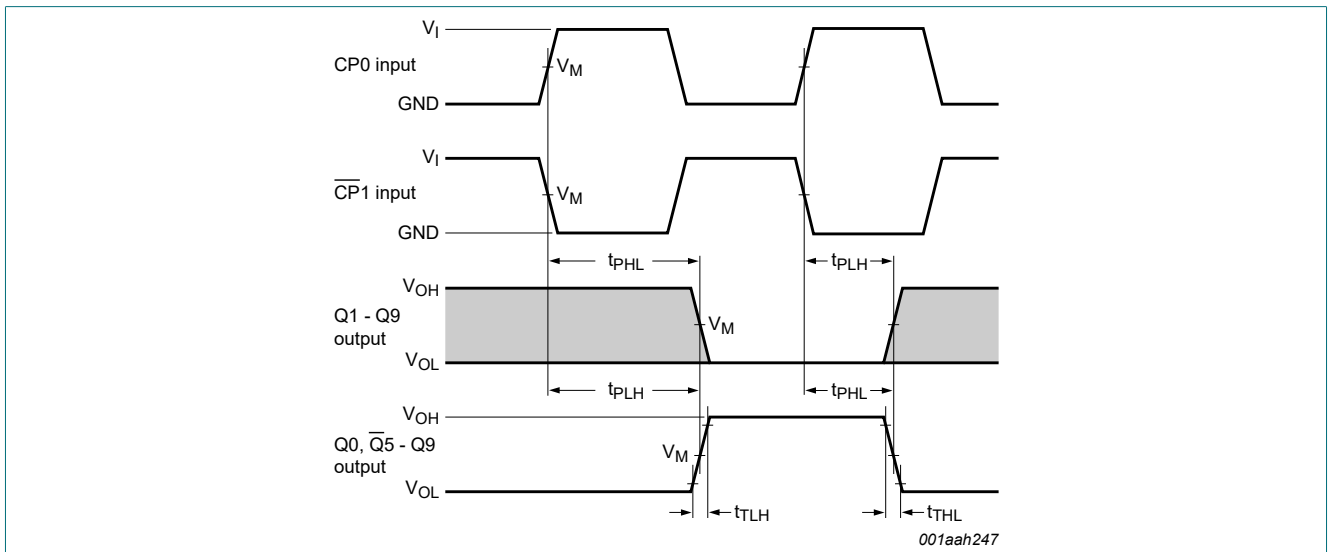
$V_I$
CP0 input
$V_M$
GND
$V_I$
$\overline{CP}1$ input
$V_M$
GND
$t_{PHL}$
$t_{PLH}$
$V_{OH}$
Q1 - Q9 output
$V_M$
$V_{OL}$
$t_{PLH}$
$t_{PHL}$
$V_{OH}$
Q0, $\overline{Q}5$ - Q9 output
$V_M$
$V_{OL}$
$t_{TLH}$
$t_{THL}$
001aah247